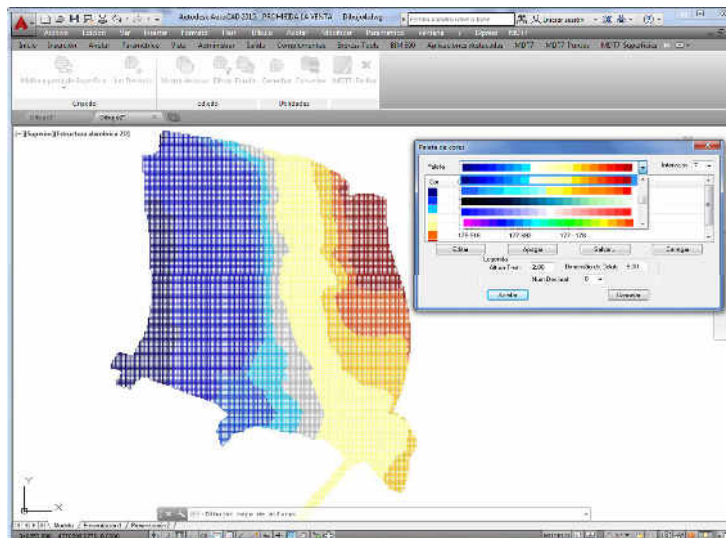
Autodesk AutoCAD 2013 PROPIEDAD LA VENTA Dibujo1.dwg

Iniciar sesión

Archivo Edición Ver Insertar Formato Herr Dibujo Acotar Modificar Paramétrico Ventana Ayuda MDT7

Inicio Insertar Anotar Paramétrico Vista Administrar Salida Complementos Bandas Tools BIM 360 Aplicaciones destacadas MDT7 MDT7 Planos MDT7 Superficies

Crear malla

Cálculo Edición Utilidades

Dibujo1 Dibujo1*

[-][Superior][Estructura alámbrica 2D]

Paleta de colores

Paleta

Intervalos 7

Color

177.766 177.930 177.178

Editar Agregar Grabar Cargar

Leyenda

Altura Texto 2.00 Desplazamiento 5.00

Num Decimal 0

Aceptar Cancelar

Modelo Presentación1 Presentación2

Escriba un comando